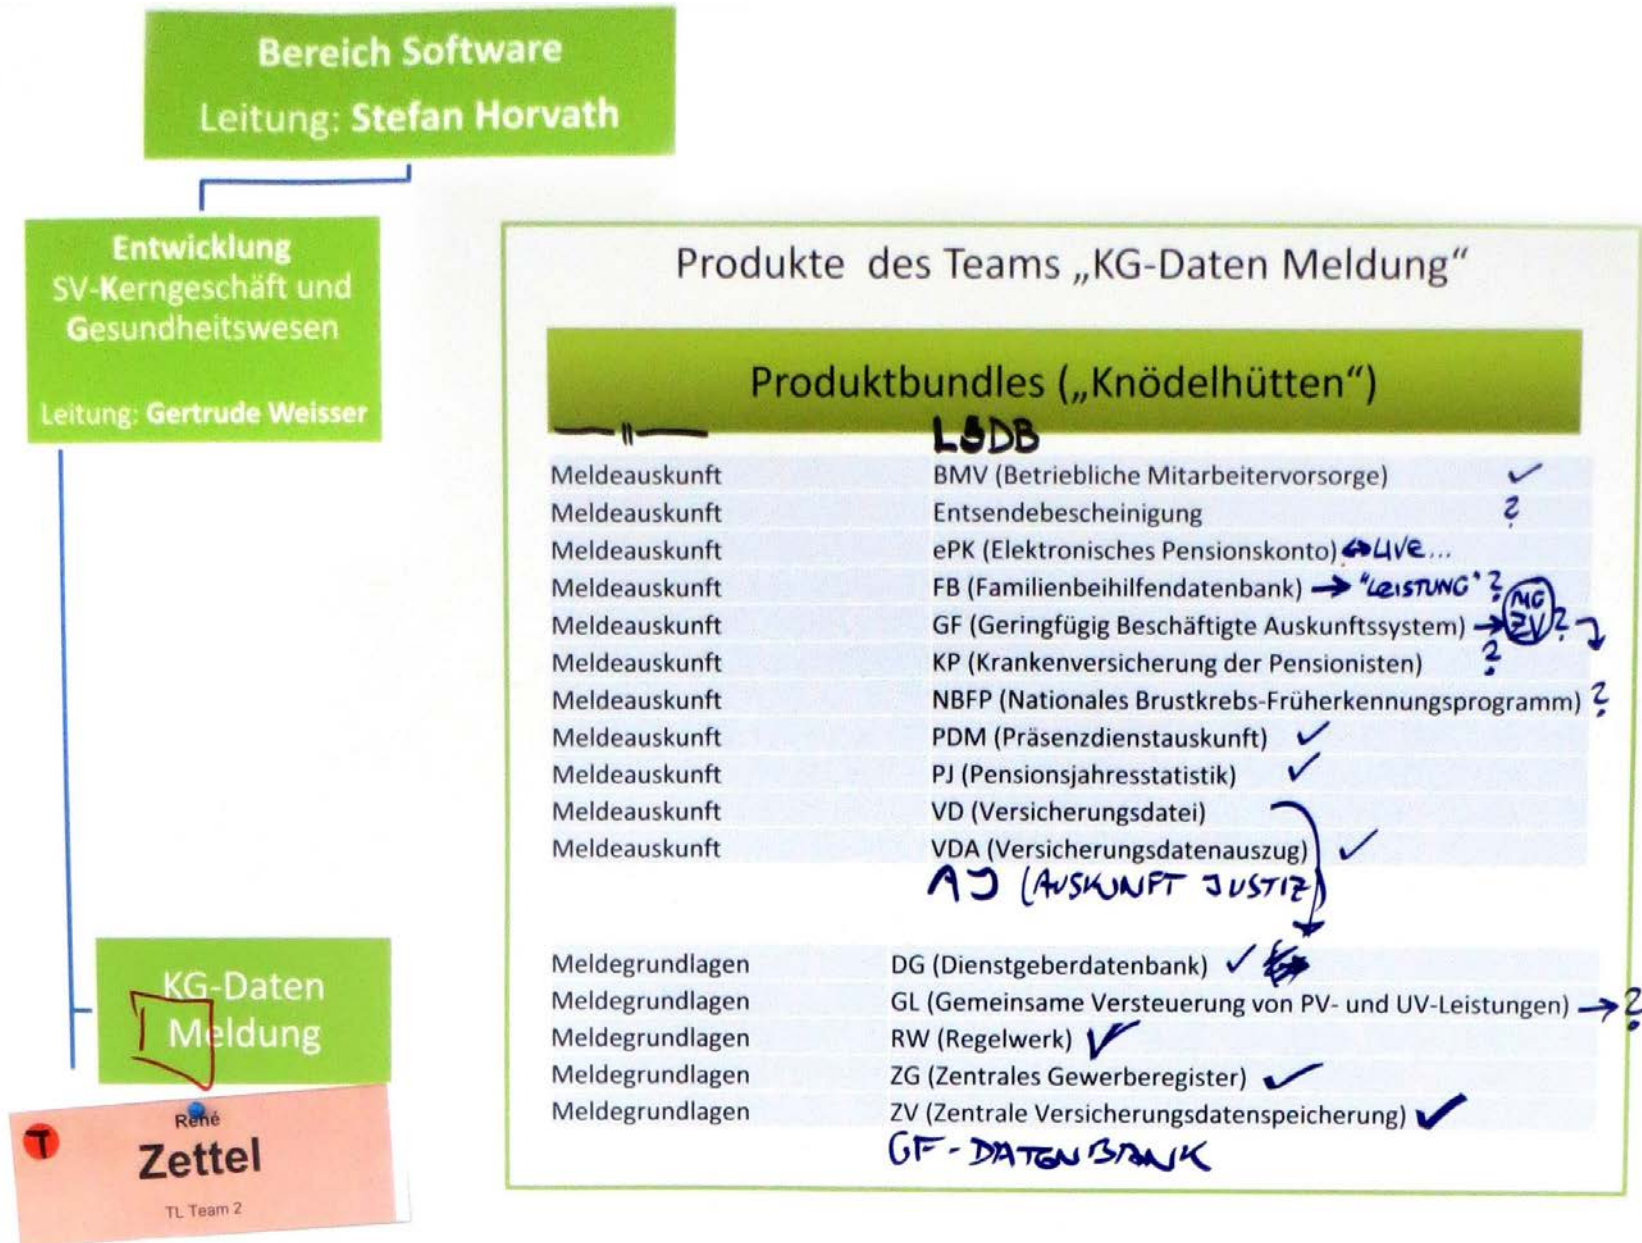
Bereich Software
Leitung: Stefan Horvath

Entwicklung
SV-Kerngeschäft und Gesundheitswesen

Leitung: Gertrude Weisser

KG-Daten Meldung

T
René
Zettel
TL Team 2

Produkte des Teams „KG-Daten Meldung"

Produktbundles („Knödelhütten")

—"— LSDB

| | |
|---|---|
| Meldeauskunft | BMV (Betriebliche Mitarbeitervorsorge) ✓ |
| Meldeauskunft | Entsendebescheinigung ? |
| Meldeauskunft | ePK (Elektronisches Pensionskonto) ⇐ LIVE... |
| Meldeauskunft | FB (Familienbeihilfendatenbank) → "LEISTUNG" ? |
| Meldeauskunft | GF (Geringfügig Beschäftigte Auskunftssystem) → MC ZV ? |
| Meldeauskunft | KP (Krankenversicherung der Pensionisten) ? |
| Meldeauskunft | NBFP (Nationales Brustkrebs-Früherkennungsprogramm) ? |
| Meldeauskunft | PDM (Präsenzdienstauskunft) ✓ |
| Meldeauskunft | PJ (Pensionsjahresstatistik) ✓ |
| Meldeauskunft | VD (Versicherungsdatei) |
| Meldeauskunft | VDA (Versicherungsdatenauszug) ✓ |

AJ (AUSKUNFT JUSTIZ)

| | |
|---|---|
| Meldegrundlagen | DG (Dienstgeberdatenbank) ✓ |
| Meldegrundlagen | GL (Gemeinsame Versteuerung von PV- und UV-Leistungen) → ? |
| Meldegrundlagen | RW (Regelwerk) ✓ |
| Meldegrundlagen | ZG (Zentrales Gewerberegister) ✓ |
| Meldegrundlagen | ZV (Zentrale Versicherungsdatenspeicherung) ✓ |

GF-DATENBANK